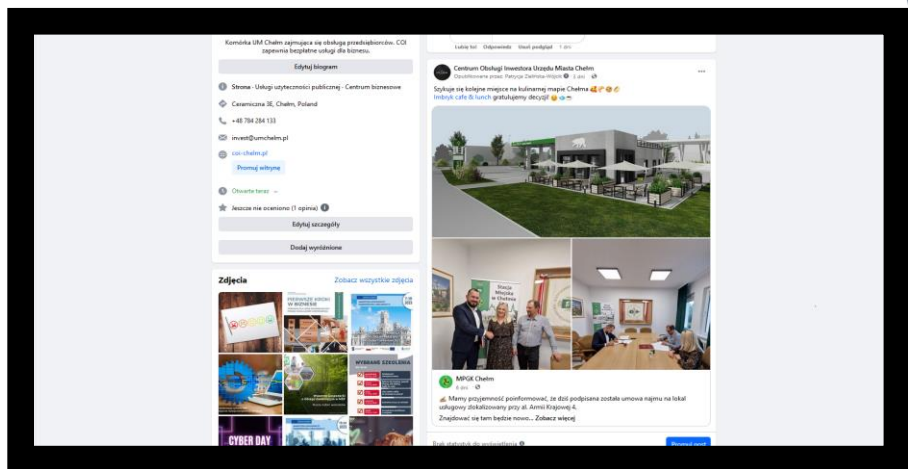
Komórka UM Chełm zajmująca się obsługą przedsiębiorców. COI zapewnia bezpłatne usługi dla biznesu.

Edytuj biogram

Strona · Usługi użyteczności publicznej · Centrum biznesowe

Ceramiczna 3E, Chełm, Poland

+48 784 284 133

invest@umchelm.pl

coi-chelm.pl

Promuj witrynę

Otwarte teraz

Jeszcze nie oceniono (1 opinia)

Edytuj szczegóły

Dodaj wyróżnione

Zdjęcia

Zobacz wszystkie zdjęcia

CYBER DAY

Lubię to! Odpowiedz Usuń podgląd 1 dzień

Centrum Obsługi Inwestora Urzędu Miasta Chełm
Opublikowane przez: Patrycja Zielińska-Wójcik · 1 dzień

Szykuje się kolejne miejsce na kulinarnej mapie Chełma
Imbryk cafe & lunch gratulujemy decyzji!

MPGK Chełm
1 dzień

Mamy przyjemność poinformować, że dziś podpisana została umowa najmu na lokal usługowy zlokalizowany przy al. Armii Krajowej 4.

Znajdować się tam będzie nowo... Zobacz więcej

Brak statystyk do wyświetlenia

Promuj post